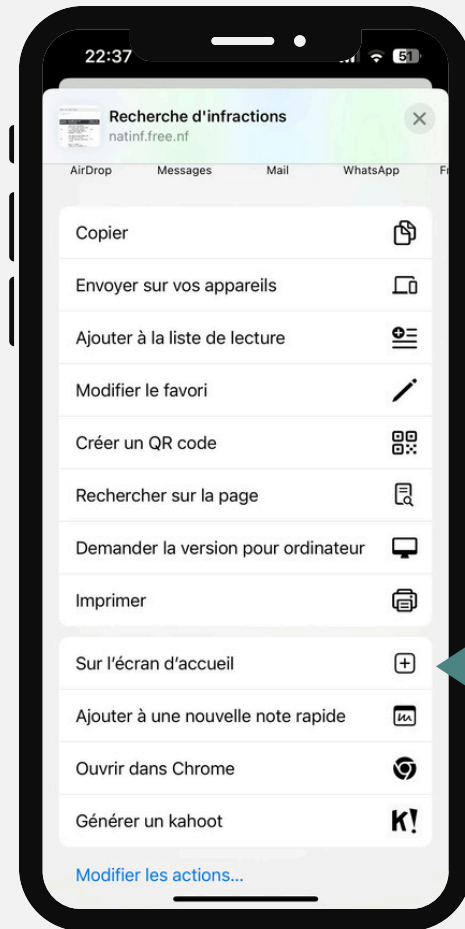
22:37

51

Recherche d'infractions
natinf.free.nf

AirDrop Messages Mail WhatsApp Fr

Copier

Envoyer sur vos appareils

Ajouter à la liste de lecture

Modifier le favori

Créer un QR code

Rechercher sur la page

Demander la version pour ordinateur

Imprimer

Sur l'écran d'accueil

Ajouter à une nouvelle note rapide

Ouvrir dans Chrome

Générer un kahoot

K!

Modifier les actions...